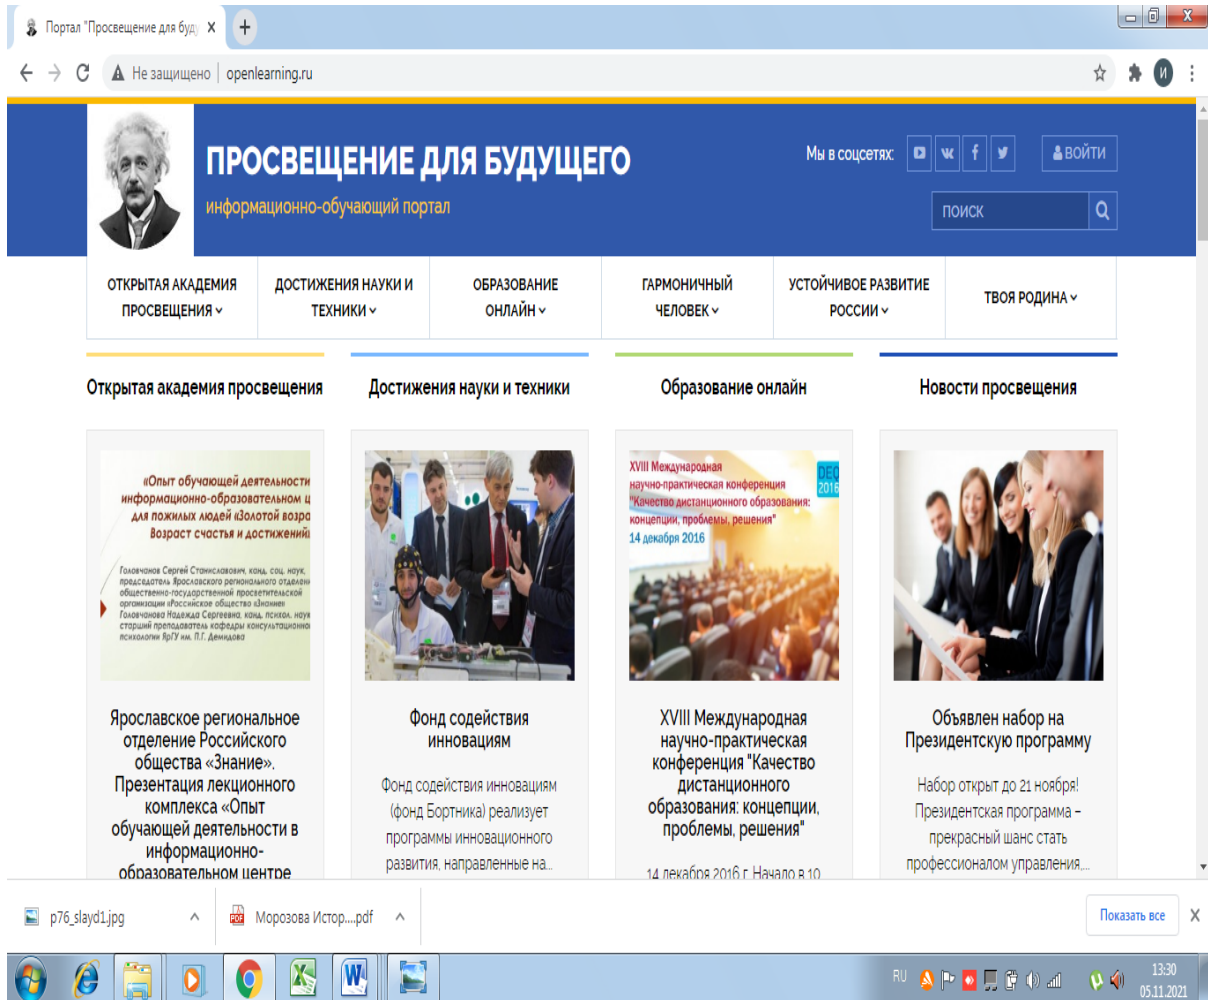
Портал "Просвещение для буд ×

Не защищено | openlearning.ru

ПРОСВЕЩЕНИЕ ДЛЯ БУДУЩЕГО
информационно-обучающий портал

Мы в соцсетях:

ВОЙТИ

ПОИСК

ОТКРЫТАЯ АКАДЕМИЯ ПРОСВЕЩЕНИЯ | ДОСТИЖЕНИЯ НАУКИ И ТЕХНИКИ | ОБРАЗОВАНИЕ ОНЛАЙН | ГАРМОНИЧНЫЙ ЧЕЛОВЕК | УСТОЙЧИВОЕ РАЗВИТИЕ РОССИИ | ТВОЯ РОДИНА

Открытая академия просвещения

«Опыт обучающей деятельности информационно-образовательном ц для пожилых людей «Золотой возра Возраст счастья и достижений»

Головчанов Сергей Станиславович, канд. соц. наук, председатель Ярославского регионального отделен общественно-государственной просветительской организации «Российское общество «Знание» Головчанова Надежда Сергеевна, канд. психол. наук старший преподаватель кафедры консультационно психологии ЯрГУ им. П.Г. Демидова

Ярославское региональное отделение Российского общества «Знание». Презентация лекционного комплекса «Опыт обучающей деятельности в информационно-образовательном центре

Достижения науки и техники

Фонд содействия инновациям

Фонд содействия инновациям (фонд Бортника) реализует программы инновационного развития, направленные на...

Образование онлайн

XVIII Международная научно-практическая конференция "Качество дистанционного образования: концепции, проблемы, решения"
14 декабря 2016
DEO 2016

XVIII Международная научно-практическая конференция "Качество дистанционного образования: концепции, проблемы, решения"

14 декабря 2016 г. Начало в 10

Новости просвещения

Объявлен набор на Президентскую программу

Набор открыт до 21 ноября! Президентская программа – прекрасный шанс стать профессионалом управления...

p76_slayd1.jpg
Морозова Истор....pdf
Показать все

RU 13:30 05.11.2021